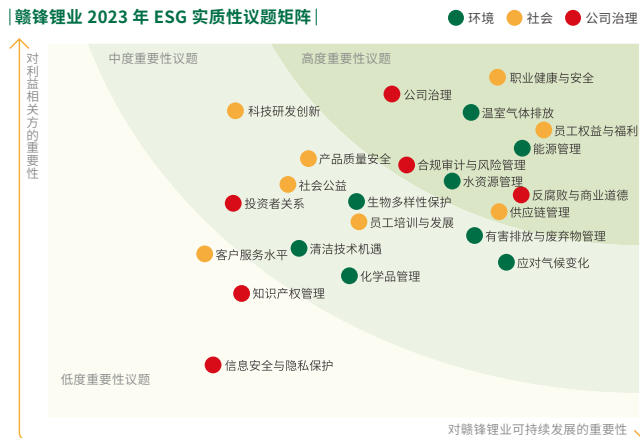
|赣锋锂业 2023 年 ESG 实质性议题矩阵|

环境 社会 公司治理

对利益相关方的重要性

中度重要性议题

高度重要性议题

职业健康与安全

公司治理

科技研发创新

温室气体排放

员工权益与福利

能源管理

产品质量安全

合规审计与风险管理

水资源管理

社会公益

反腐败与商业道德

投资者关系

生物多样性保护

供应链管理

员工培训与发展

有害排放与废弃物管理

清洁技术机遇

客户服务水平

应对气候变化

化学品管理

知识产权管理

信息安全与隐私保护

低度重要性议题

对赣锋锂业可持续发展的重要性